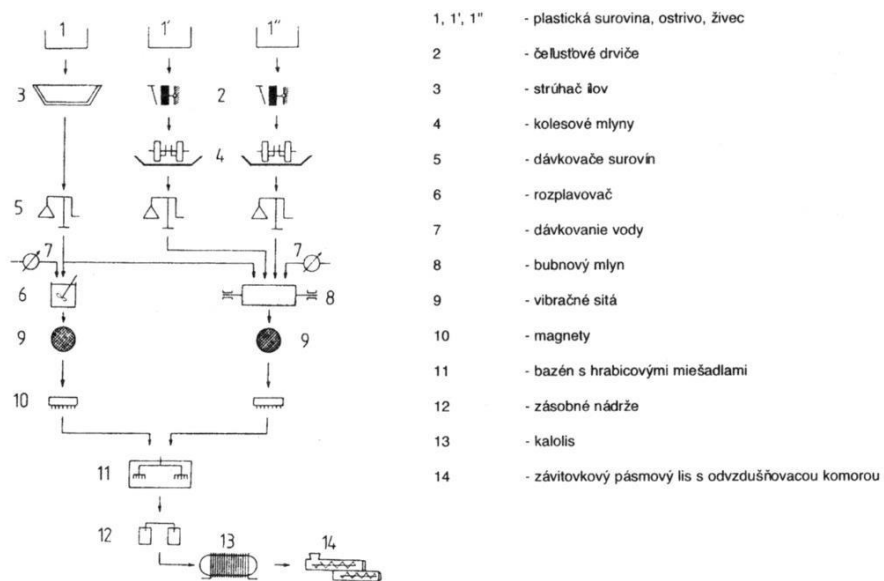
1
1'
1"
3
2
2
4
4
5
7
7
6
8
9
9
10
11
12
13
14

| | |
|---|---|
| 1, 1', 1" | - plastická surovina, ostrivo, živec |
| 2 | - čeľusťové drviče |
| 3 | - strúhač ílov |
| 4 | - kolesové mlyny |
| 5 | - dávkovače surovín |
| 6 | - rozplavovač |
| 7 | - dávkovanie vody |
| 8 | - bubnový mlyn |
| 9 | - vibračné sitá |
| 10 | - magnety |
| 11 | - bazén s hrabicovými miešadlami |
| 12 | - zásobné nádrže |
| 13 | - kalolis |
| 14 | - závitovkový pásmový lis s odvzdušňovacou komorou |